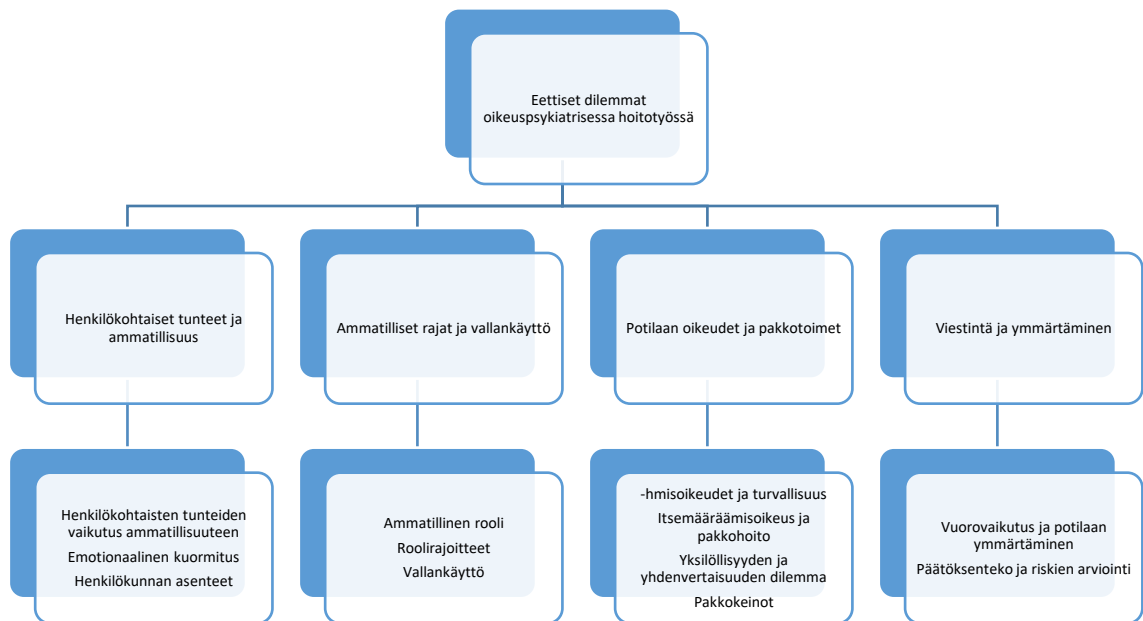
Eettiset dilemmat oikeuspsykiatrisessa hoitotyössä

Henkilökohtaiset tunteet ja ammatillisuus

Ammatilliset rajat ja vallankäyttö

Potilaan oikeudet ja pakkotoimet

Viestintä ja ymmärtäminen

Henkilökohtaisten tunteiden vaikutus ammatillisuuteen
Emotionaalinen kuormitus
Henkilökunnan asenteet

Ammatillinen rooli
Roolirajoitteet
Vallankäyttö

-hmisoikeudet ja turvallisuus
Itsemääräämisoikeus ja pakkohoito
Yksilöllisyyden ja yhdenvertaisuuden dilemma
Pakkokeinot

Vuorovaikutus ja potilaan ymmärtäminen
Päätöksenteko ja riskien arviointi